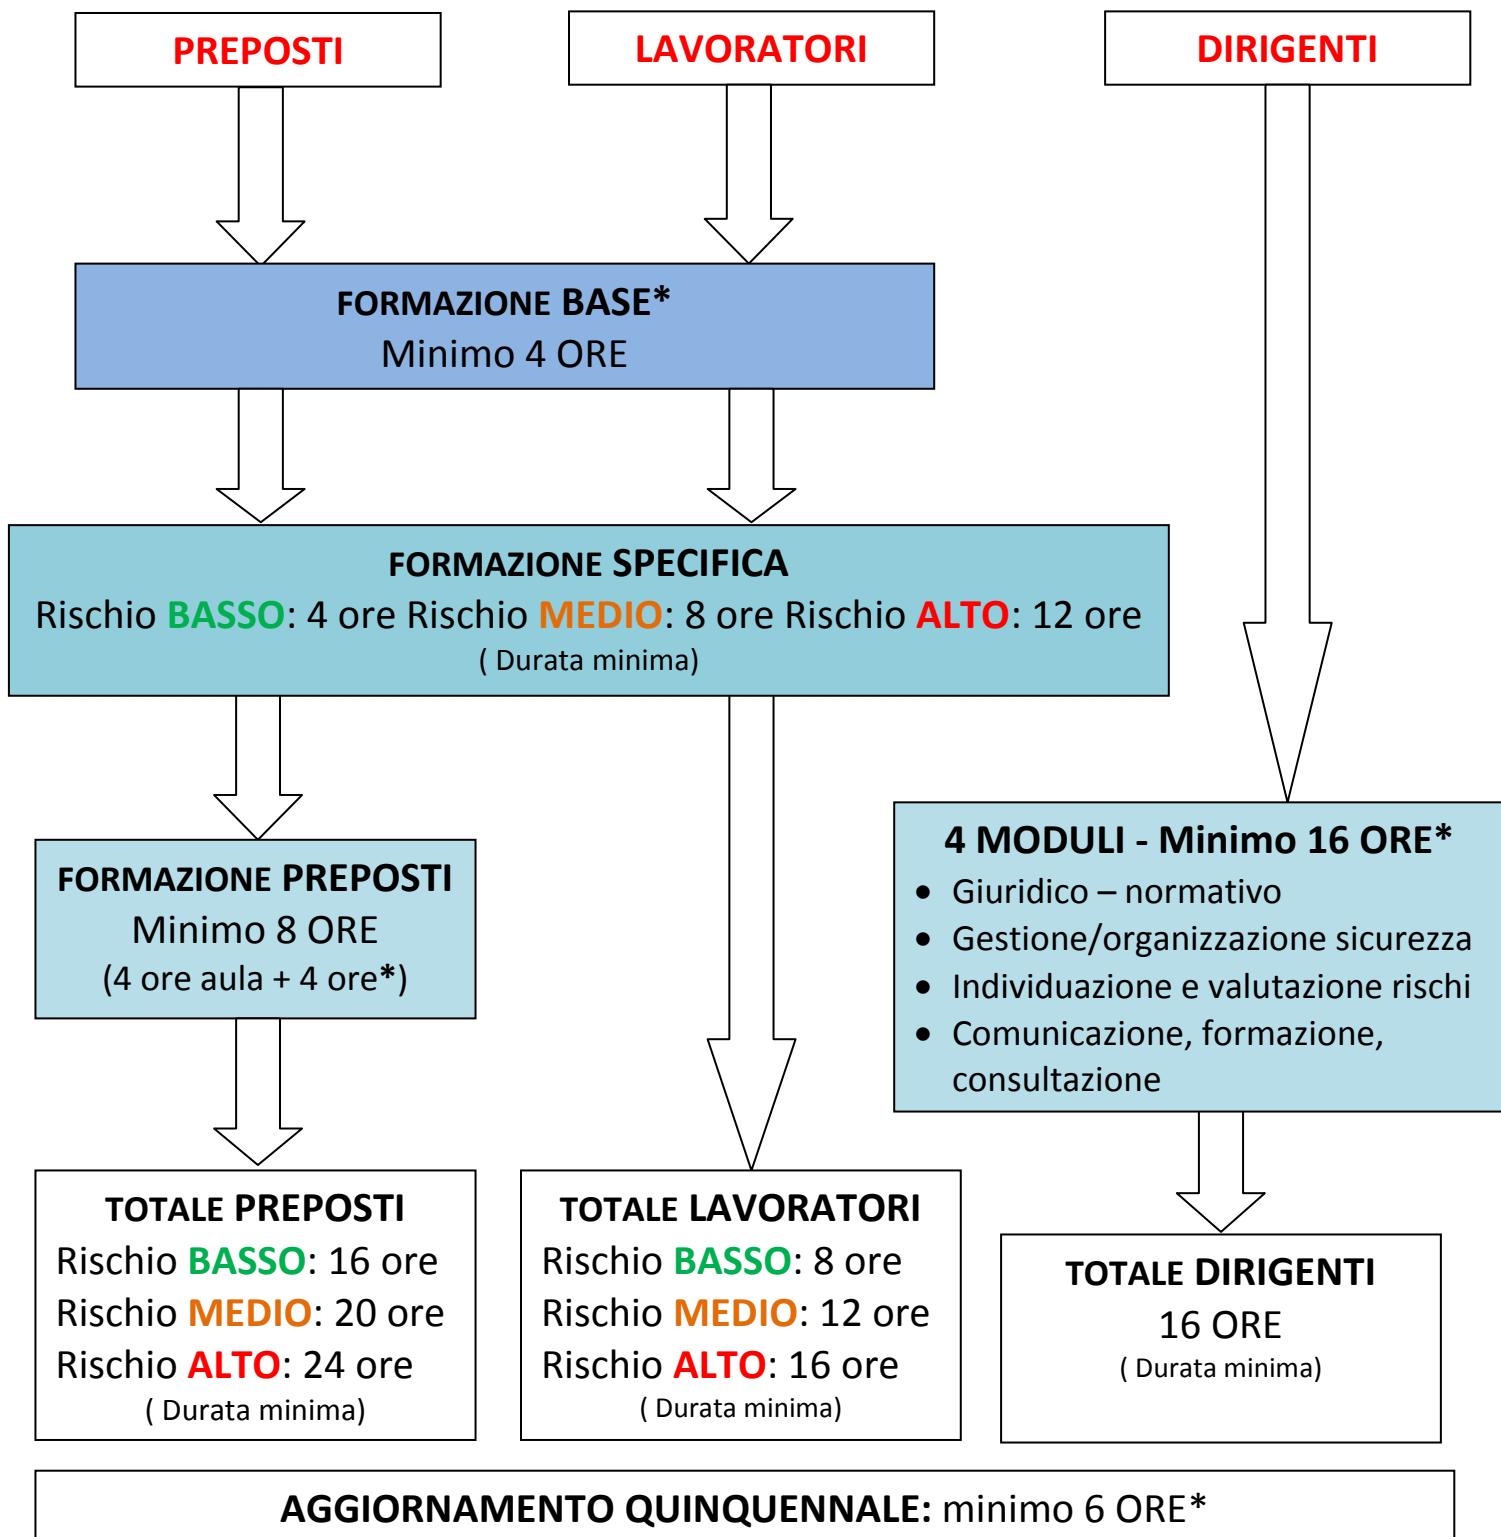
PREPOSTI

LAVORATORI

DIRIGENTI

FORMAZIONE BASE*
Minimo 4 ORE

FORMAZIONE SPECIFICA
Rischio BASSO: 4 ore Rischio MEDIO: 8 ore Rischio ALTO: 12 ore
( Durata minima)

FORMAZIONE PREPOSTI
Minimo 8 ORE
(4 ore aula + 4 ore*)

4 MODULI - Minimo 16 ORE*
• Giuridico – normativo
• Gestione/organizzazione sicurezza
• Individuazione e valutazione rischi
• Comunicazione, formazione, consultazione

TOTALE PREPOSTI
Rischio BASSO: 16 ore
Rischio MEDIO: 20 ore
Rischio ALTO: 24 ore
( Durata minima)

TOTALE LAVORATORI
Rischio BASSO: 8 ore
Rischio MEDIO: 12 ore
Rischio ALTO: 16 ore
( Durata minima)

TOTALE DIRIGENTI
16 ORE
( Durata minima)

AGGIORNAMENTO QUINQUENNALE: minimo 6 ORE*